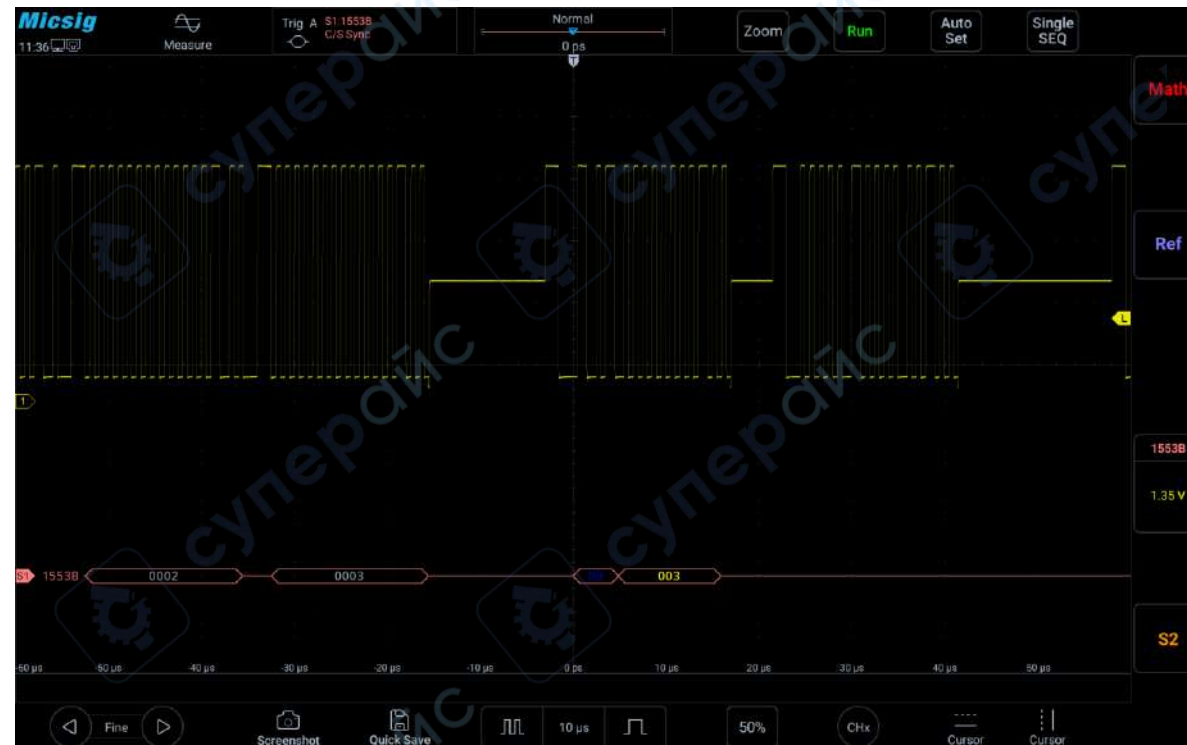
Micsig
11:36

Measure

Trig A S1:1553B
C/S Sync

Normal
0 ps

Zoom
Run
Auto Set
Single SEQ

Math

Ref

1

1553B
1.35 V

S1 1553B 0002 0003 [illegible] 003

S2

-60 µs -50 µs -40 µs -30 µs -20 µs -10 µs 0 ps 10 µs 20 µs 30 µs 40 µs 50 µs

Fine
Screenshot
Quick Save
10 µs
50%
CHx
Cursor
Cursor

супердйс